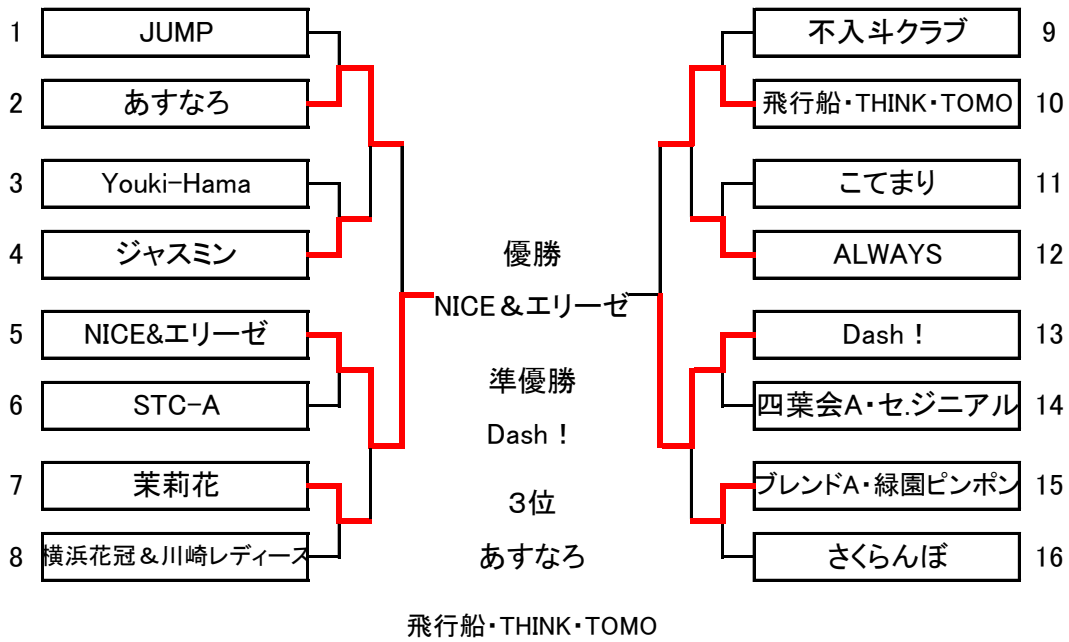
1 JUMP
2 あすなろ
3 Youki-Hama
4 ジャスミン
5 NICE&エリーゼ
6 STC-A
7 茉莉花
8 横浜花冠＆川崎レディース

不入斗クラブ 9
飛行船・THINK・TOMO 10
こてまり 11
ALWAYS 12
Dash！ 13
四葉会A・セ.ジニアル 14
ブレンドA・緑園ピンポン 15
さくらんぼ 16

優勝
NICE＆エリーゼ

準優勝
Dash！

3位
あすなろ

飛行船・THINK・TOMO